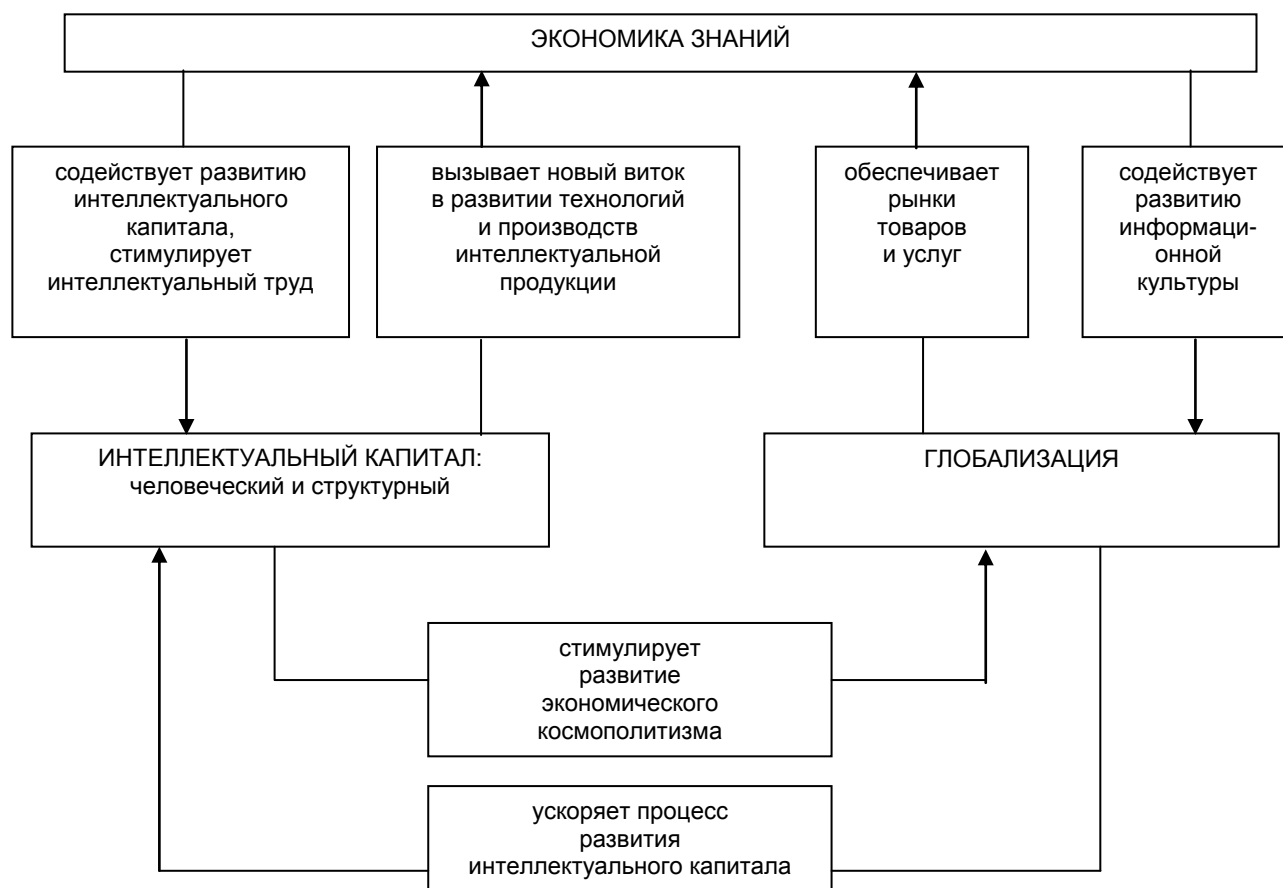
ЭКОНОМИКА ЗНАНИЙ

содействует развитию интеллектуального капитала, стимулирует интеллектуальный труд

вызывает новый виток в развитии технологий и производств интеллектуальной продукции

обеспечивает рынки товаров и услуг

содействует развитию информационной культуры

ИНТЕЛЛЕКТУАЛЬНЫЙ КАПИТАЛ: человеческий и структурный

ГЛОБАЛИЗАЦИЯ

стимулирует развитие экономического космополитизма

ускоряет процесс развития интеллектуального капитала